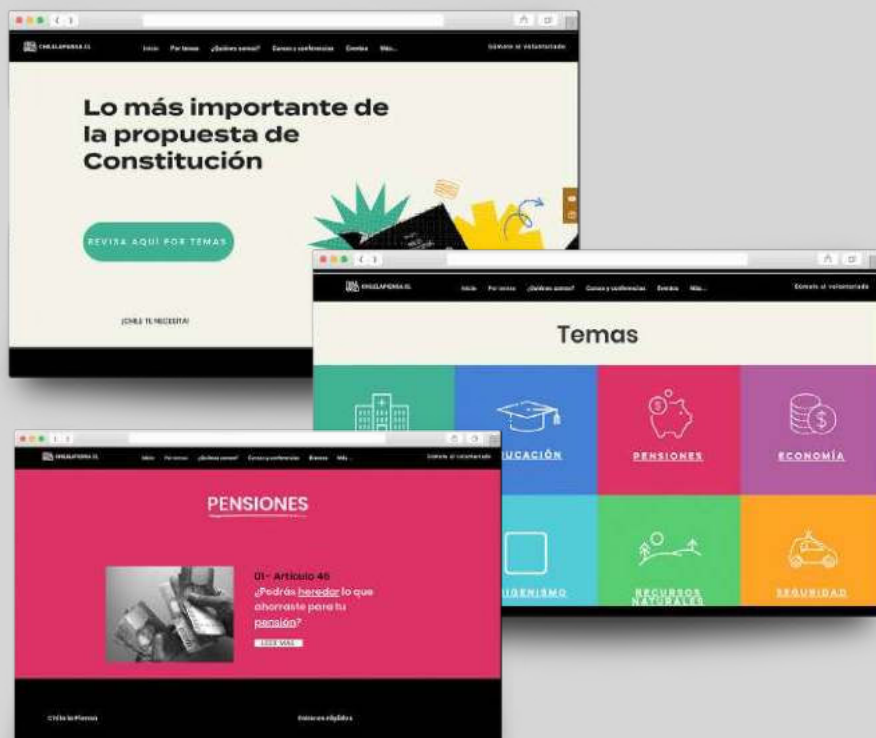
CHILELAPIENSA.CL Inicio Por temas ¿Quiénes somos? Cursos y conferencias Eventos Más... Súmate al voluntariado

Lo más importante de la propuesta de Constitución

REVISA AQUÍ POR TEMAS

¡CHILE TE NECESITA!

CHILELAPIENSA.CL Inicio Por temas ¿Quiénes somos? Cursos y conferencias Eventos Más... Súmate al voluntariado

Temas

UCACIÓN

PENSIONES

ECONOMÍA

IGENISMO

RECURSOS NATURALES

SEGURIDAD

CHILELAPIENSA.CL Inicio Por temas ¿Quiénes somos? Cursos y conferencias Eventos Más... Súmate al voluntariado

PENSIONES

01- Artículo 46
¿Podrás heredar lo que ahorraste para tu pensión?

LEER MÁS

Chile la Piensa

Enlaces rápidos